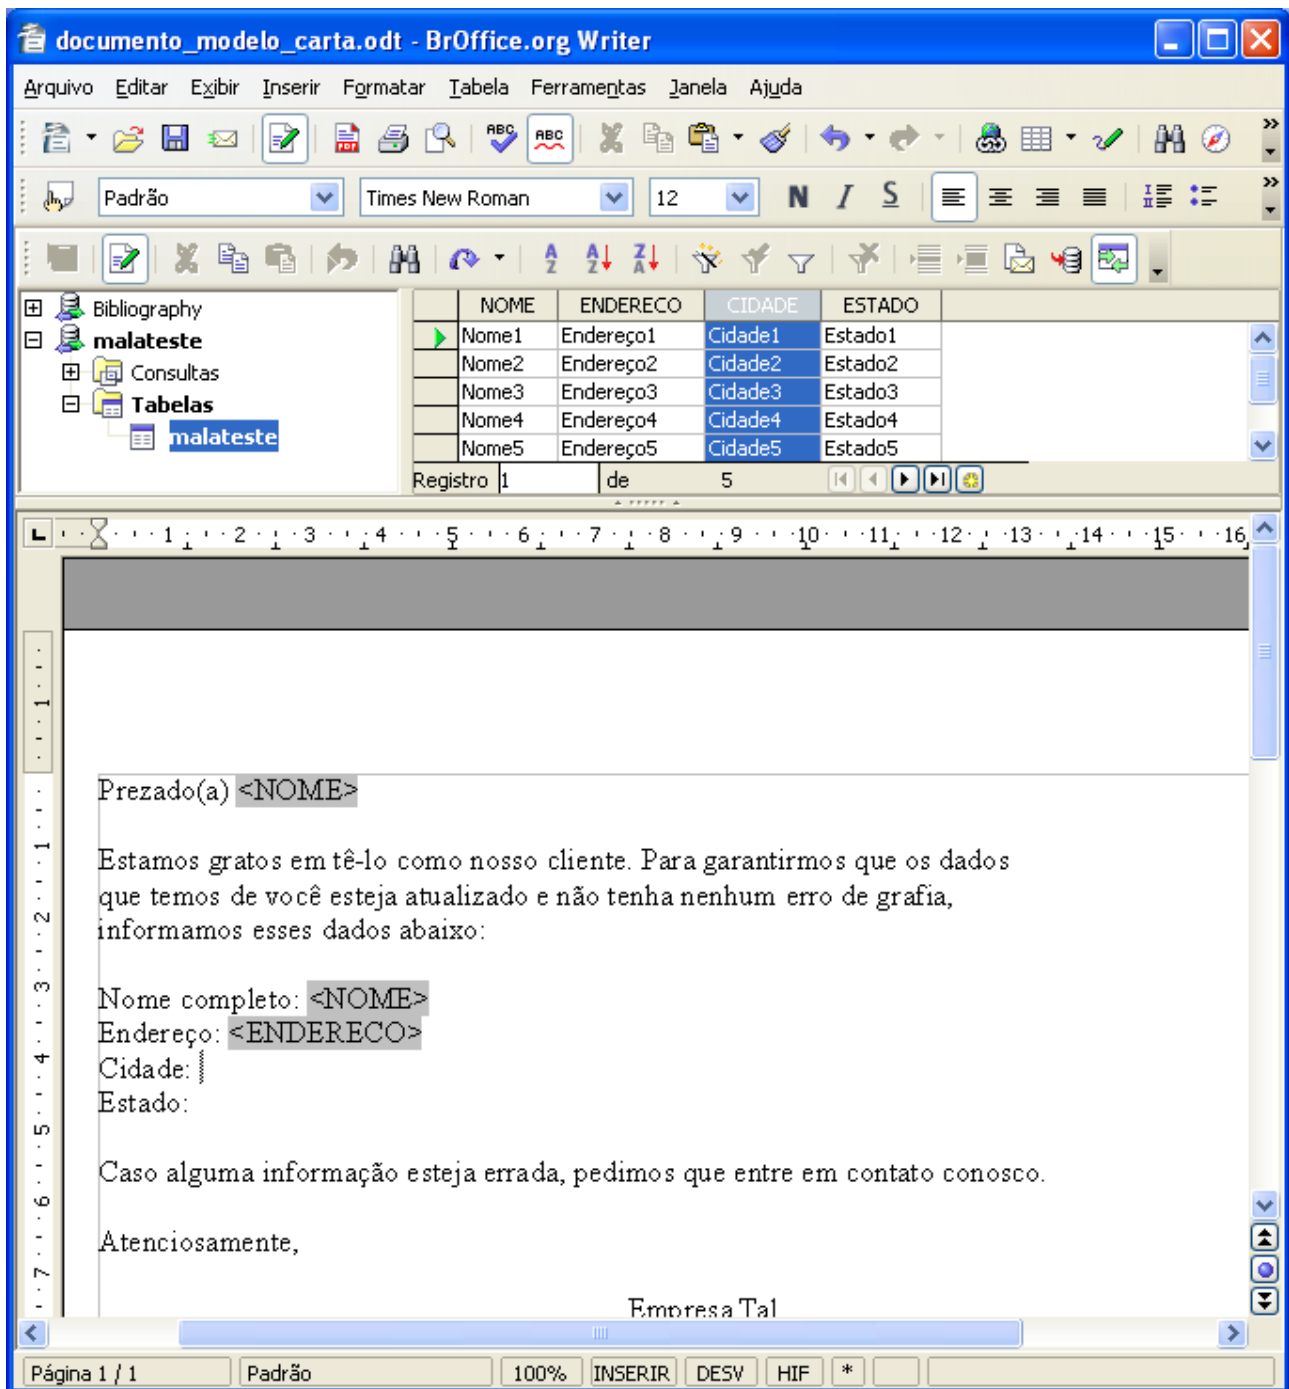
documento_modelo_carta.odt - BrOffice.org Writer

Arquivo Editar Exibir Inserir Formatar Tabela Ferramentas Janela Ajuda

Padrão Times New Roman 12 N I S

Bibliography
malateste
Consultas
Tabelas
malateste

| | NOME | ENDERECO | CIDADE | ESTADO |
|---|---|---|---|---|
| | Nome1 | Endereço1 | Cidade1 | Estado1 |
| | Nome2 | Endereço2 | Cidade2 | Estado2 |
| | Nome3 | Endereço3 | Cidade3 | Estado3 |
| | Nome4 | Endereço4 | Cidade4 | Estado4 |
| | Nome5 | Endereço5 | Cidade5 | Estado5 |

Registro 1 de 5

1 2 3 4 5 6 7 8 9 10 11 12 13 14 15 16

Prezado(a) <NOME>

Estamos gratos em tê-lo como nosso cliente. Para garantirmos que os dados que temos de você esteja atualizado e não tenha nenhum erro de grafia, informamos esses dados abaixo:

Nome completo: <NOME>
Endereço: <ENDERECO>
Cidade:
Estado:

Caso alguma informação esteja errada, pedimos que entre em contato conosco.

Atenciosamente,

Empresa Tal

Página 1 / 1 Padrão 100% INSERIR DESV HIF *